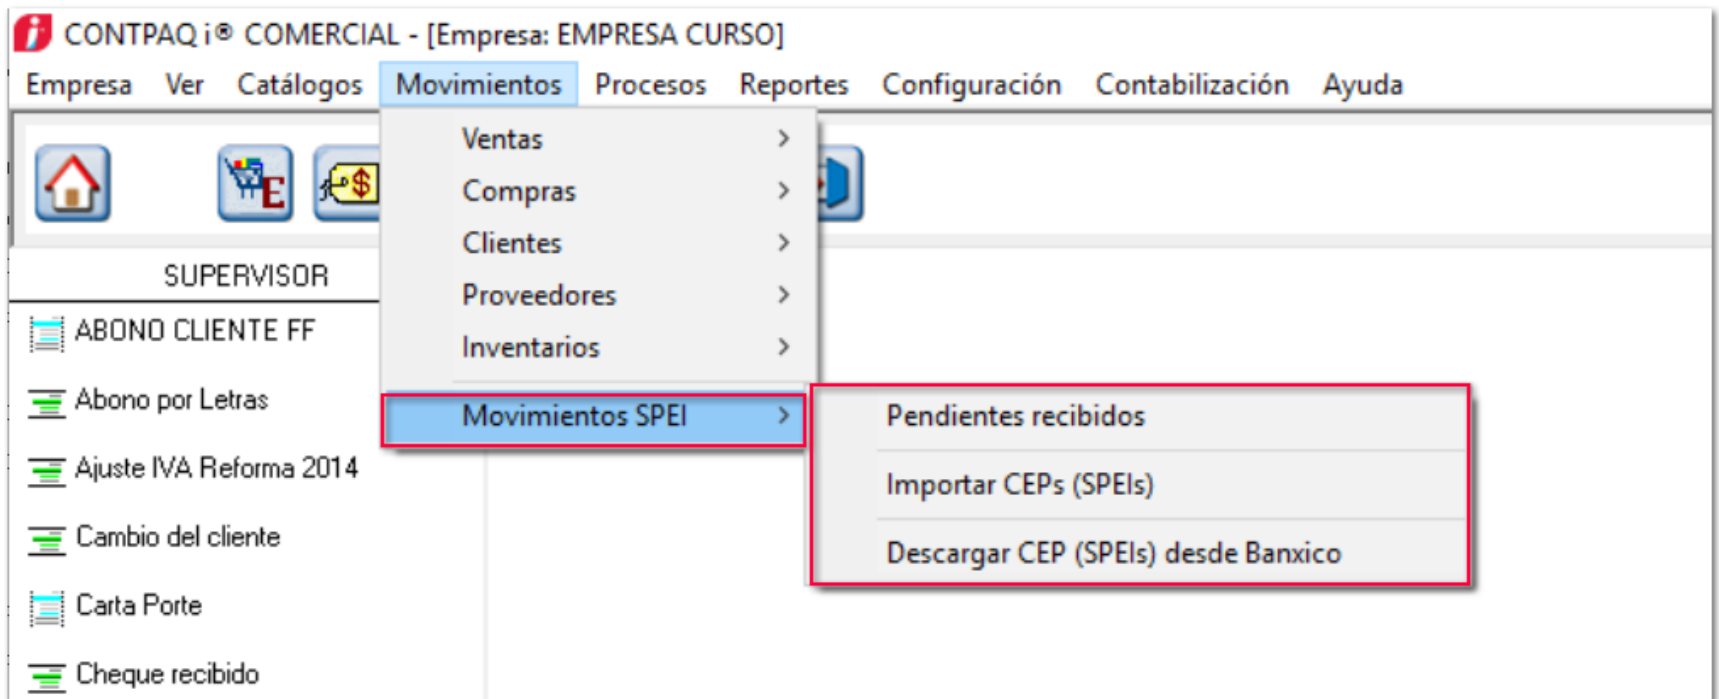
CONTPAQ i® COMERCIAL - [Empresa: EMPRESA CURSO]

Empresa Ver Catálogos Movimientos Procesos Reportes Configuración Contabilización Ayuda

Ventas
Compras
Clientes
Proveedores
Inventarios
Movimientos SPEI

Pendientes recibidos
Importar CEPs (SPEIs)
Descargar CEP (SPEIs) desde Banxico

SUPERVISOR
ABONO CLIENTE FF
Abono por Letras
Ajuste IVA Reforma 2014
Cambio del cliente
Carta Porte
Cheque recibido